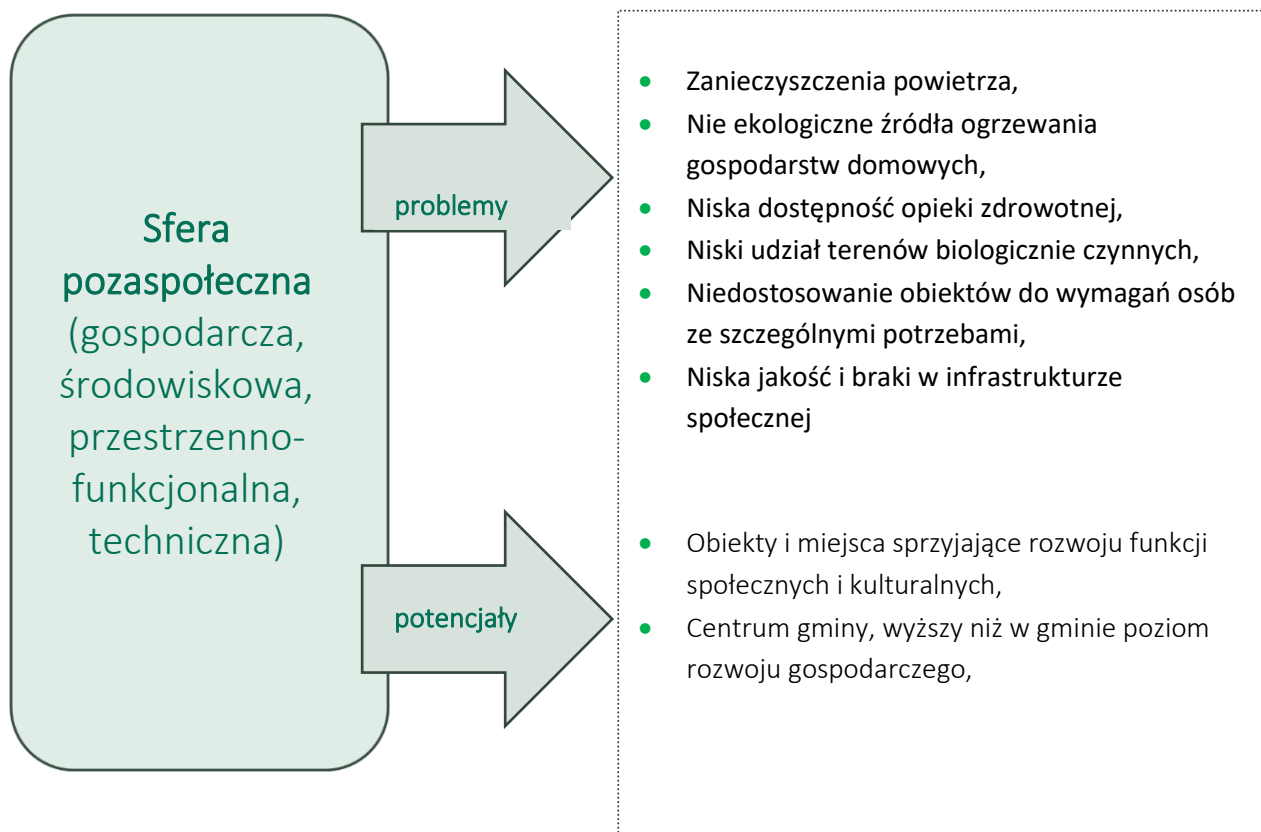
Sfera pozaspołeczna (gospodarcza, środowiskowa, przestrzenno-funkcjonalna, techniczna)

problemy

potencjały

- Zanieczyszczenia powietrza,
- Nie ekologiczne źródła ogrzewania gospodarstw domowych,
- Niska dostępność opieki zdrowotnej,
- Niski udział terenów biologicznie czynnych,
- Niedostosowanie obiektów do wymagań osób ze szczególnymi potrzebami,
- Niska jakość i braki w infrastrukturze społecznej

- Obiekty i miejsca sprzyjające rozwoju funkcji społecznych i kulturalnych,
- Centrum gminy, wyższy niż w gminie poziom rozwoju gospodarczego,